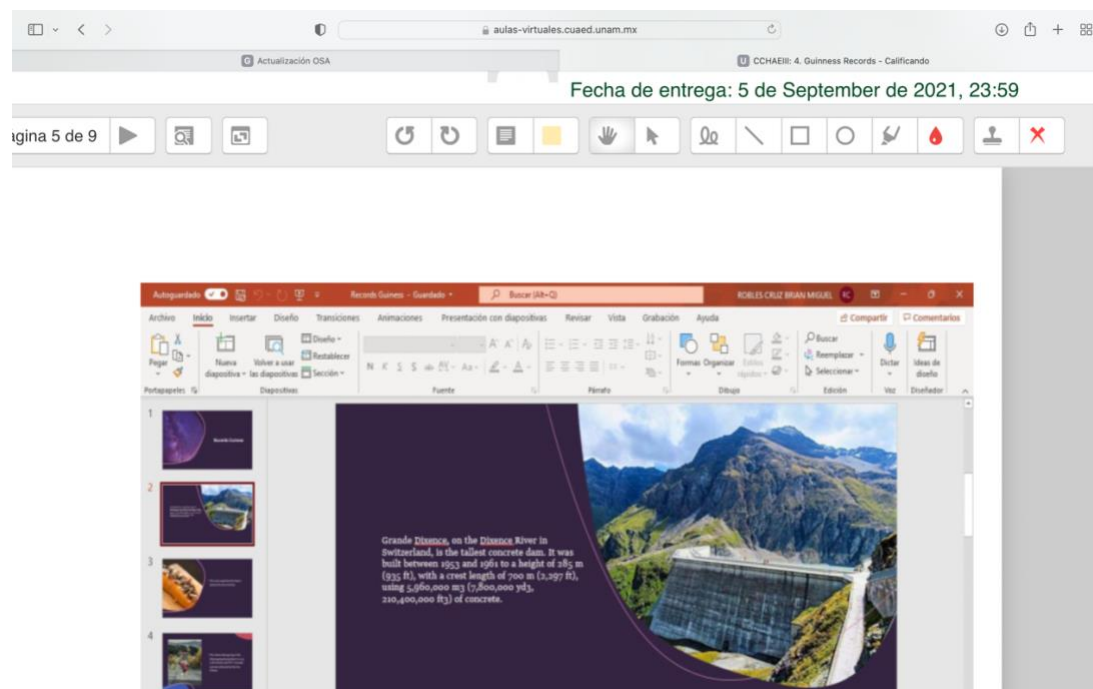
aulas-virtuales.cuaed.unam.mx

Actualización OSA

CCHAEIII: 4. Guinness Records - Calificando

Fecha de entrega: 5 de September de 2021, 23:59

ágina 5 de 9

Autoguardado Records Guiness - Guardado Buscar (Alt+Q) ROBLES CRUZ BRIAN MIGUEL

Archivo Inicio Insertar Diseño Transiciones Animaciones Presentación con diapositivas Revisar Vista Grabación Ayuda Compartir Comentarios

Pegar Nueva diapositiva Volver a usar las diapositivas Diseño Restablecer Sección Formas Organizar Estilos rápidos Buscar Reemplazar Seleccionar Dictar Ideas de diseño

Portapapeles Diapositivas Fuente Párrafo Dibujo Edición Voz Diseñador

1 2 3 4

Records Guiness

Grande Dixence, on the Dixence River in Switzerland, is the tallest concrete dam. It was built between 1953 and 1961 to a height of 285 m (935 ft), with a crest length of 700 m (2,297 ft), using 5,960,000 m3 (7,800,000 yd3, 210,400,000 ft3) of concrete.